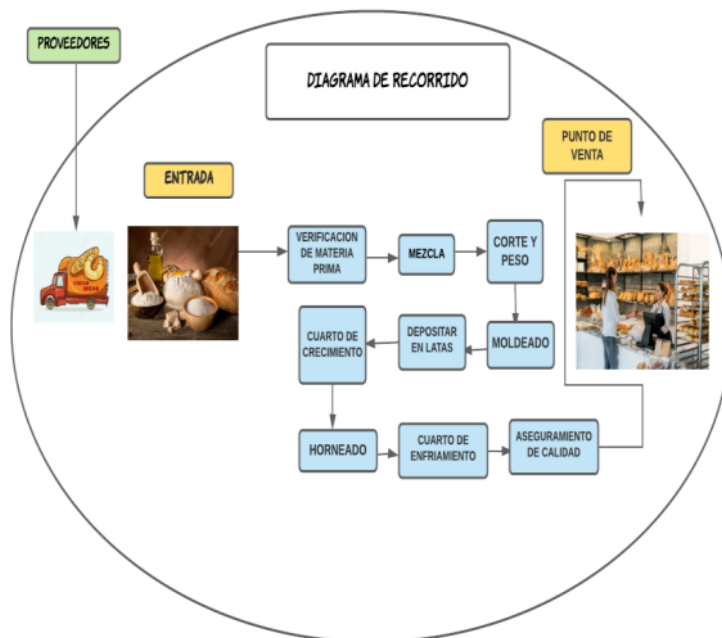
PROVEEDORES

DIAGRAMA DE RECORRIDO

PUNTO DE VENTA

ENTRADA

VERIFICACION DE MATERIA PRIMA

MEZCLA

CORTE Y PESO

MOLDEADO

DEPOSITAR EN LATAS

CUARTO DE CRECIMIENTO

HORNEADO

CUARTO DE ENFRIAMIENTO

ASEGURAMIENTO DE CALIDAD